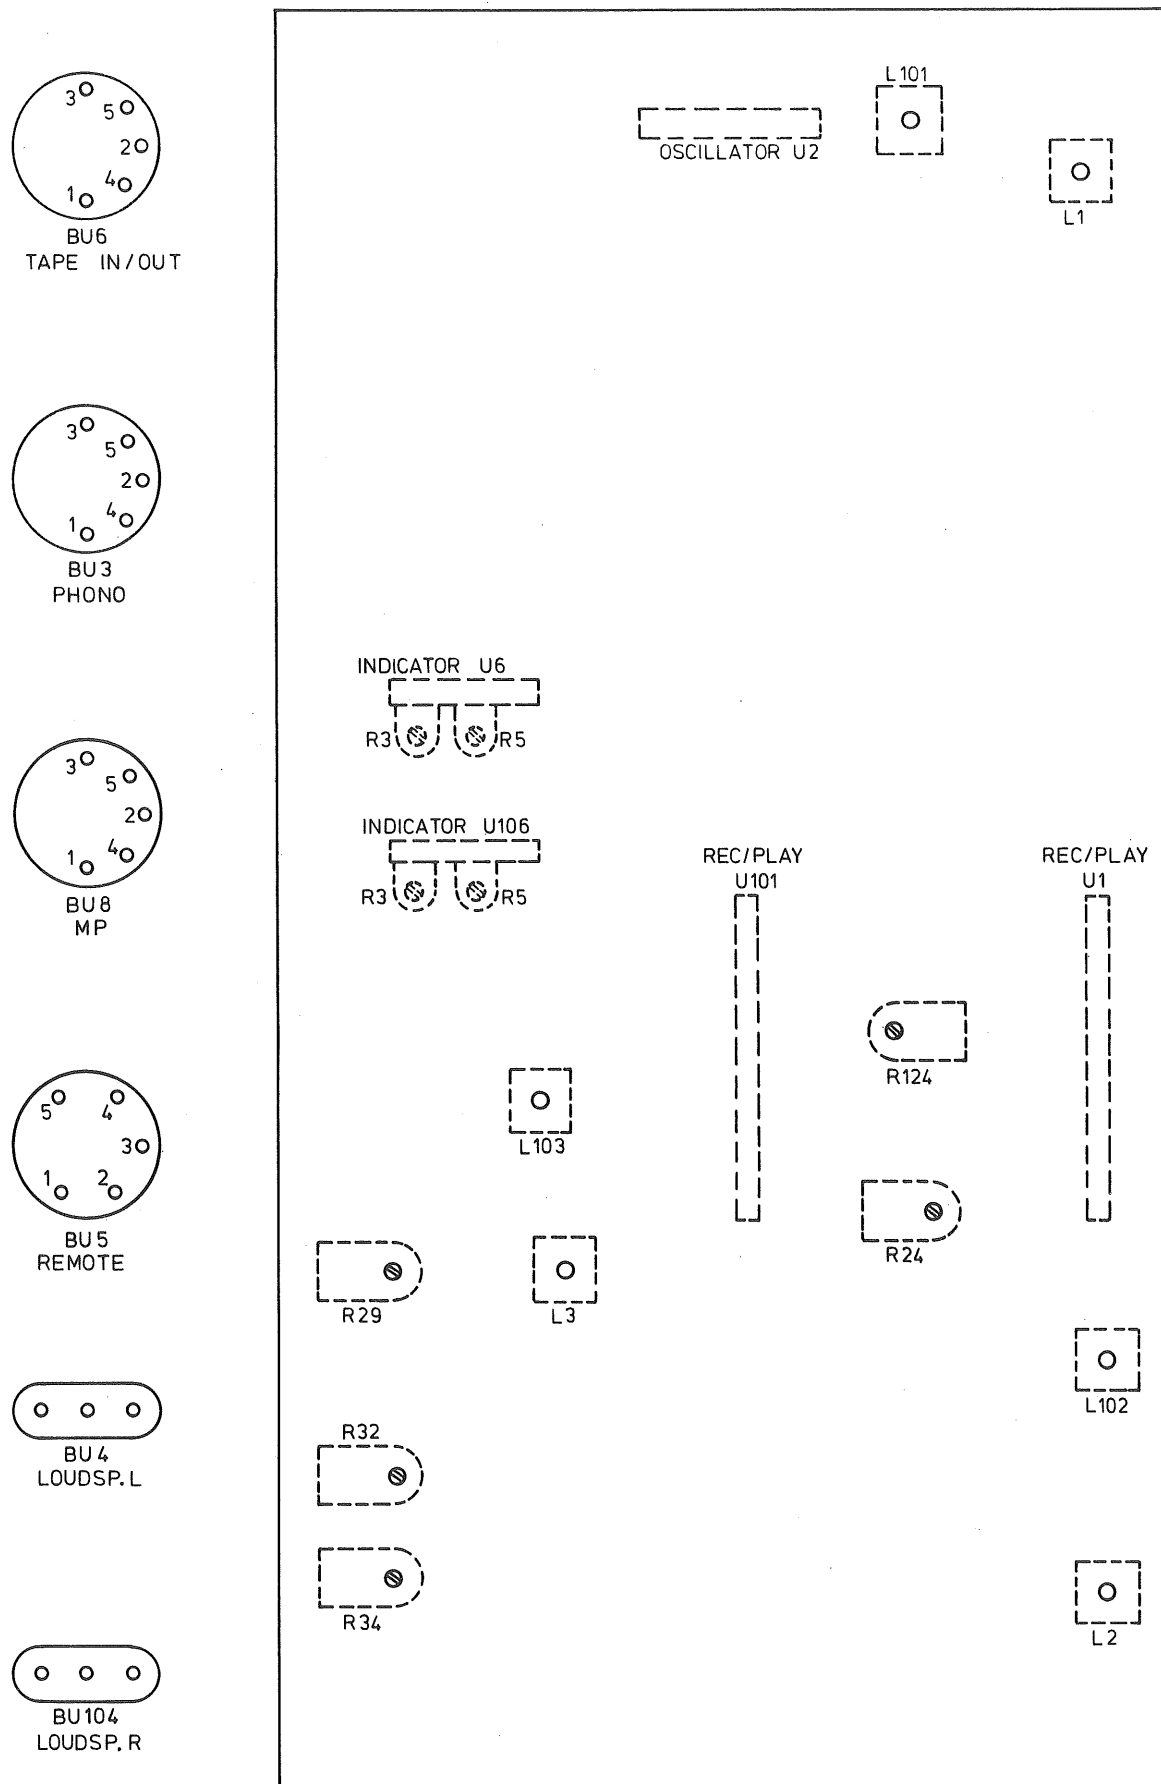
3 5 2 1 4
BU6
TAPE IN/OUT

3 5 2 1 4
BU3
PHONO

3 5 2 1 4
BU8
MP

5 4 3 1 2
BU5
REMOTE

BU4
LOUDSP. L

BU104
LOUDSP. R

L101
OSCILLATOR U2
L1

INDICATOR U6
R3 R5

INDICATOR U106
R3 R5

REC/PLAY
U101

REC/PLAY
U1

R124

L103

R24

R29

L3

L102

R32

R34

L2